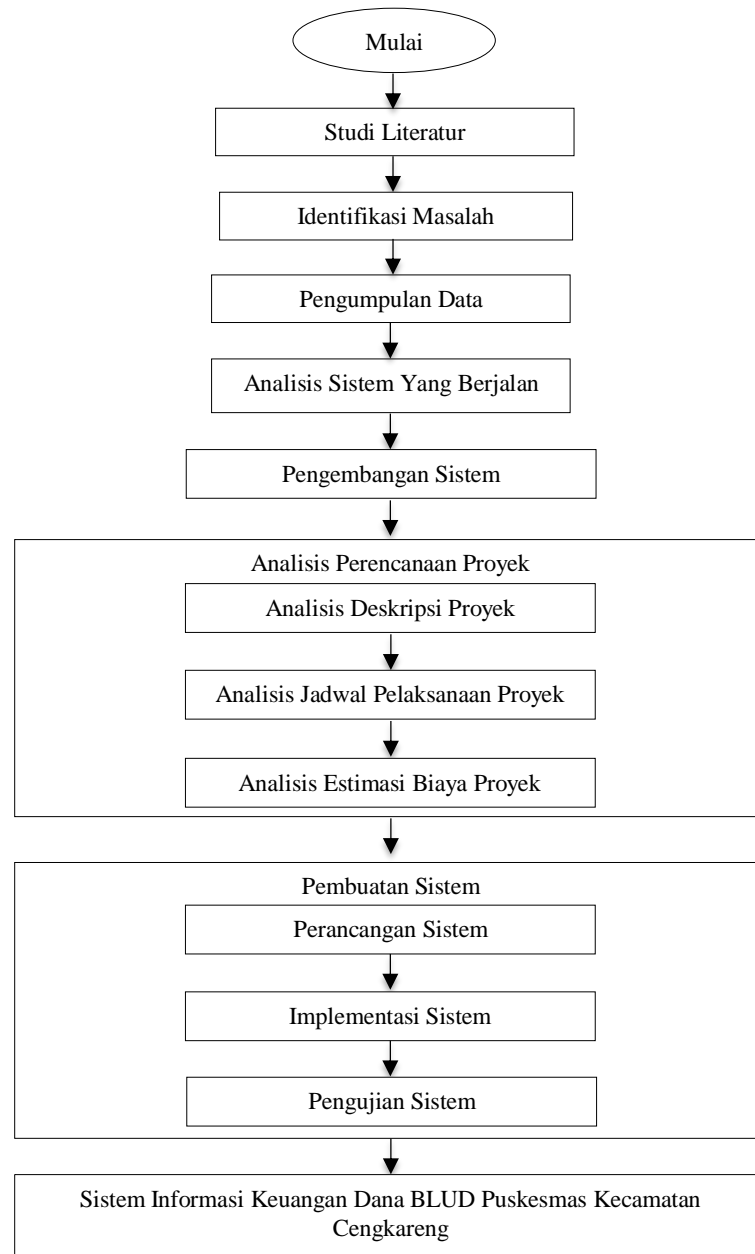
Mulai

Studi Literatur

Identifikasi Masalah

Pengumpulan Data

Analisis Sistem Yang Berjalan

Pengembangan Sistem

Analisis Perencanaan Proyek

Analisis Deskripsi Proyek

Analisis Jadwal Pelaksanaan Proyek

Analisis Estimasi Biaya Proyek

Pembuatan Sistem

Perancangan Sistem

Implementasi Sistem

Pengujian Sistem

Sistem Informasi Keuangan Dana BLUD Puskesmas Kecamatan Cengkareng